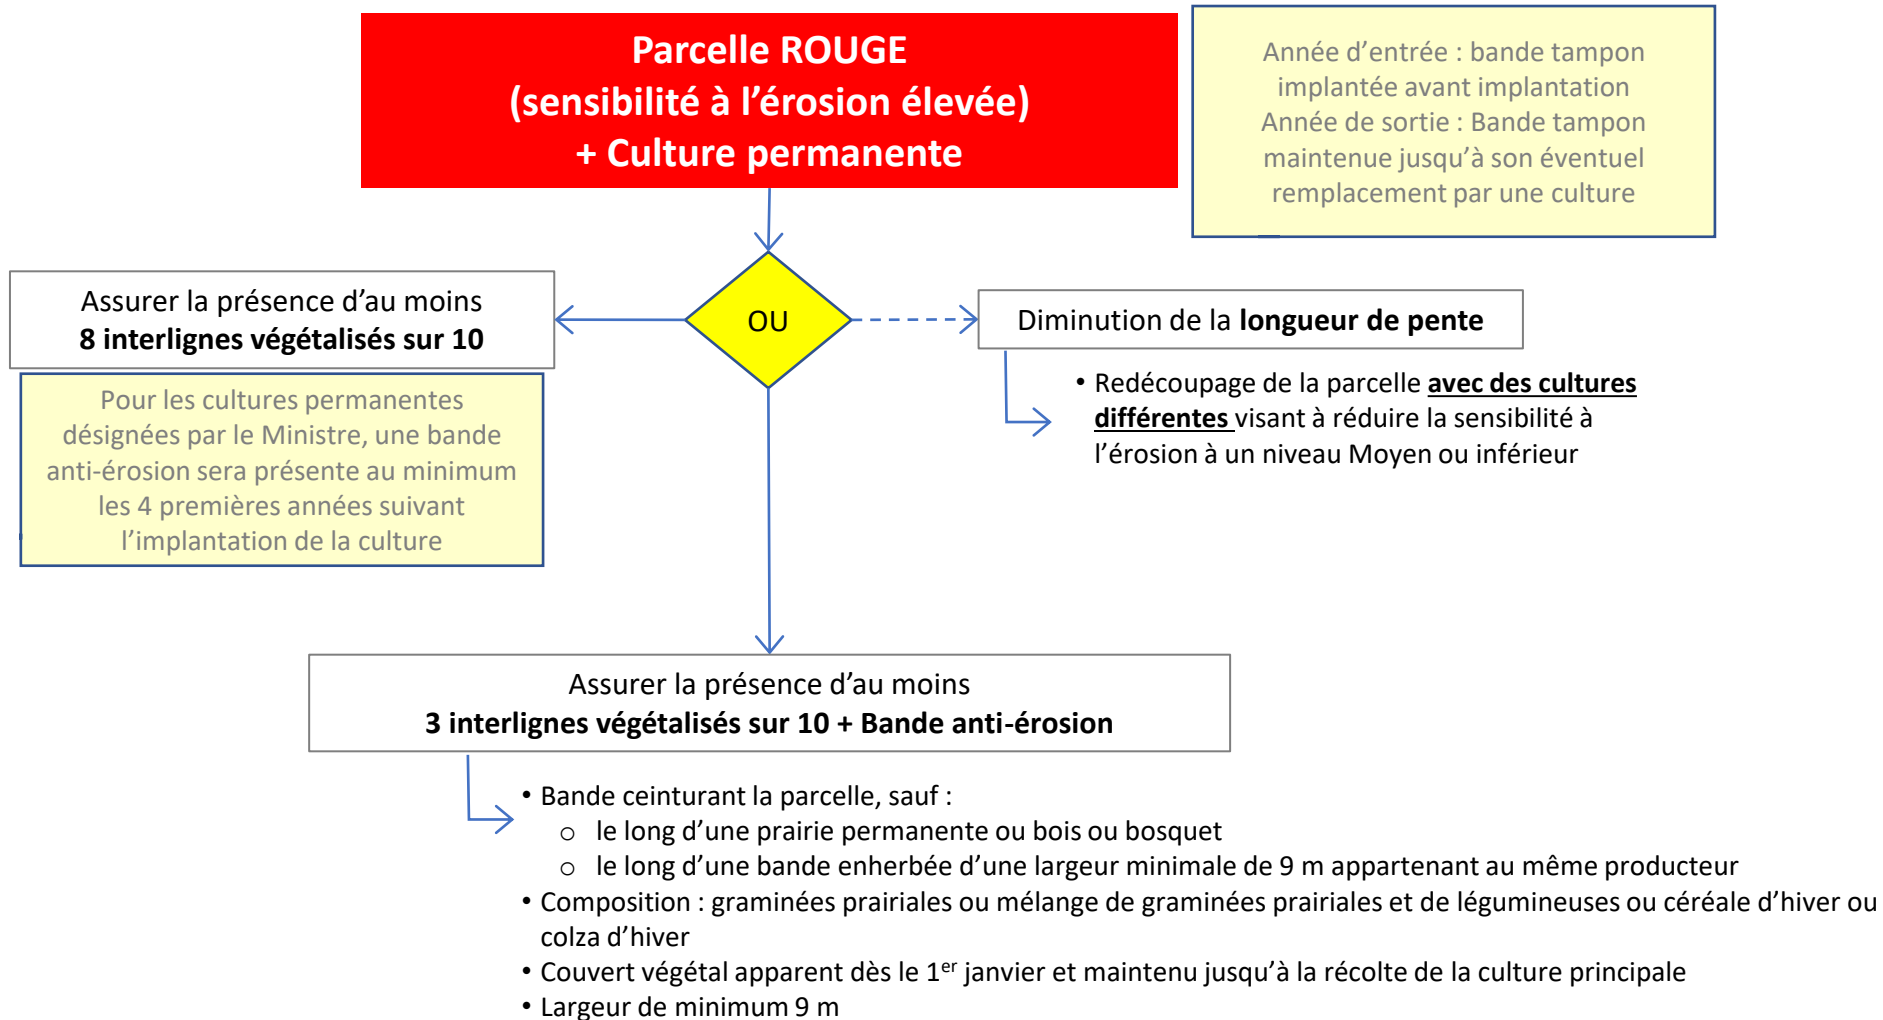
Parcelle ROUGE
(sensibilité à l’érosion élevée)
+ Culture permanente

Année d’entrée : bande tampon implantée avant implantation
Année de sortie : Bande tampon maintenue jusqu’à son éventuel remplacement par une culture

Assurer la présence d’au moins
8 interlignes végétalisés sur 10

Pour les cultures permanentes désignées par le Ministre, une bande anti-érosion sera présente au minimum les 4 premières années suivant l’implantation de la culture

OU

Diminution de la longueur de pente

• Redécoupage de la parcelle avec des cultures différentes visant à réduire la sensibilité à l’érosion à un niveau Moyen ou inférieur

Assurer la présence d’au moins
3 interlignes végétalisés sur 10 + Bande anti-érosion

• Bande ceinturant la parcelle, sauf :
○ le long d’une prairie permanente ou bois ou bosquet
○ le long d’une bande enherbée d’une largeur minimale de 9 m appartenant au même producteur
• Composition : graminées prairiales ou mélange de graminées prairiales et de légumineuses ou céréale d’hiver ou colza d’hiver
• Couvert végétal apparent dès le 1$^{er}$ janvier et maintenu jusqu’à la récolte de la culture principale
• Largeur de minimum 9 m